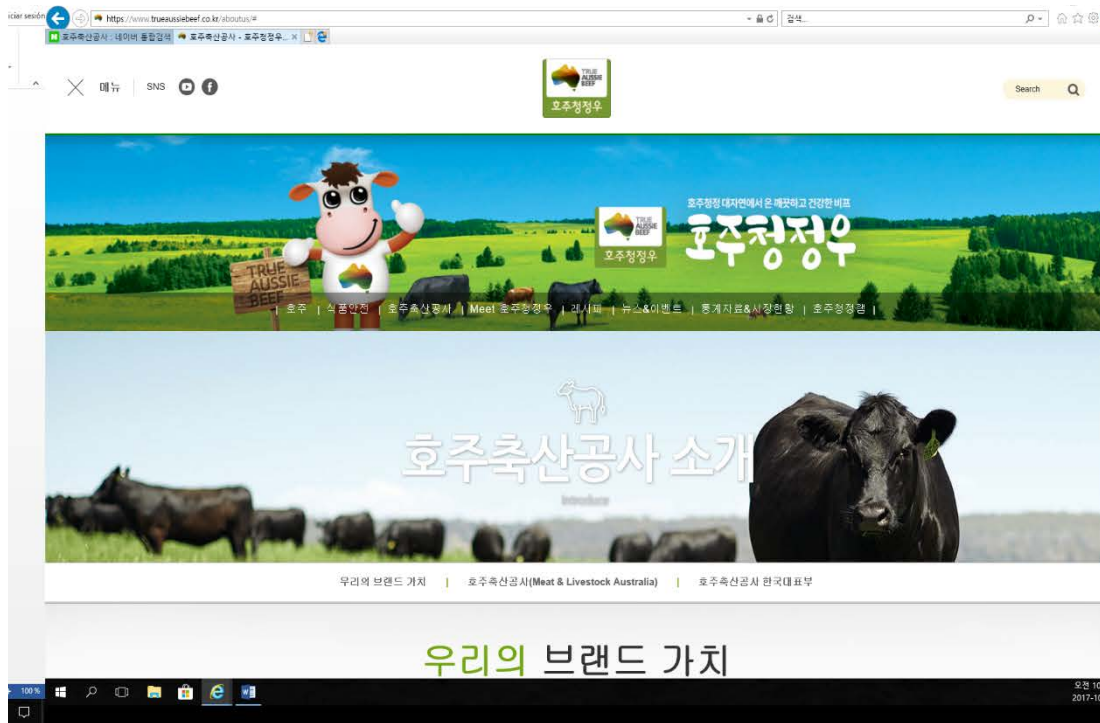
iciar sesión https://www.trueaussiebeef.co.kr/aboutus/# 검색...

호주축산공사 : 네이버 통합검색 호주축산공사 - 호주청정우... ×

메뉴 | SNS

TRUE AUSSIE BEEF
호주청정우

Search

TRUE AUSSIE BEEF

호주청정 대자연에서 온 깨끗하고 건강한 비프

TRUE AUSSIE BEEF
호주청정우
호주청정우

| 호주 | 식품안전 | 호주축산공사 | Meet 호주청정우 | 레시피 | 뉴스&이벤트 | 통계자료&시장현황 | 호주청정캠 |

호주축산공사 소개
Introduce

우리의 브랜드 가치 | 호주축산공사(Meat & Livestock Australia) | 호주축산공사 한국대표부

우리의 브랜드 가치

100%

오전 10
2017-1